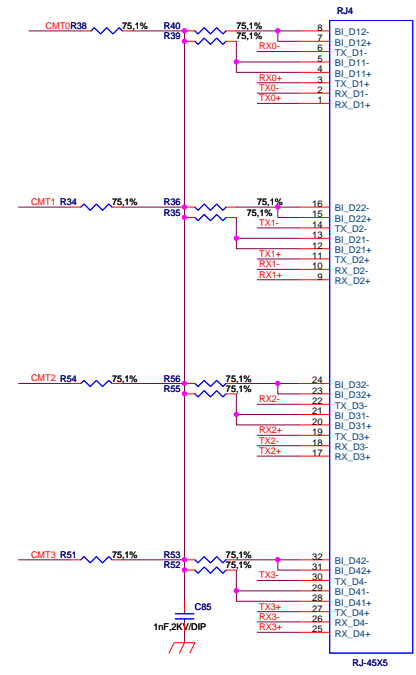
RJ4

CMT0 R38 75,1%
R40 75,1%
R39 75,1%
RX0-
RX0+
TX0-
TX0+
8 BI_D12-
7 BI_D12+
6 TX_D1-
5 BI_D11-
4 BI_D11+
3 TX_D1+
2 RX_D1-
1 RX_D1+

CMT1 R34 75,1%
R36 75,1%
R35 75,1%
TX1-
TX1+
RX1-
RX1+
16 BI_D22-
15 BI_D22+
14 TX_D2-
13 BI_D21-
12 BI_D21+
11 TX_D2+
10 RX_D2-
9 RX_D2+

CMT2 R54 75,1%
R56 75,1%
R55 75,1%
RX2-
RX2+
TX2-
TX2+
24 BI_D32-
23 BI_D32+
22 TX_D3-
21 BI_D31-
20 BI_D31+
19 TX_D3+
18 RX_D3-
17 RX_D3+

CMT3 R51 75,1%
R53 75,1%
R52 75,1%
TX3-
TX3+
RX3-
RX3+
32 BI_D42-
31 BI_D42+
30 TX_D4-
29 BI_D41-
28 BI_D41+
27 TX_D4+
26 RX_D4-
25 RX_D4+

C85
1nF,2KV/DIP

RJ-45X5